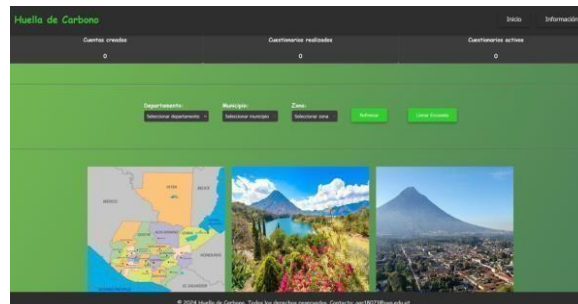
Huella de Carbono

Inicio

Información

Cuentas creadas
0

Cuestionarios realizados
0

Cuestionarios activos
0

Departamento:
Seleccionar departamento

Municipio:
Seleccionar municipio

Zona:
Seleccionar zona

Refrescar

Llenar Encuesta

PETÉN
BELICE
MÉXICO
HONDURAS

© 2024 Huella de Carbono. Todos los derechos reservados. Contacto: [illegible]